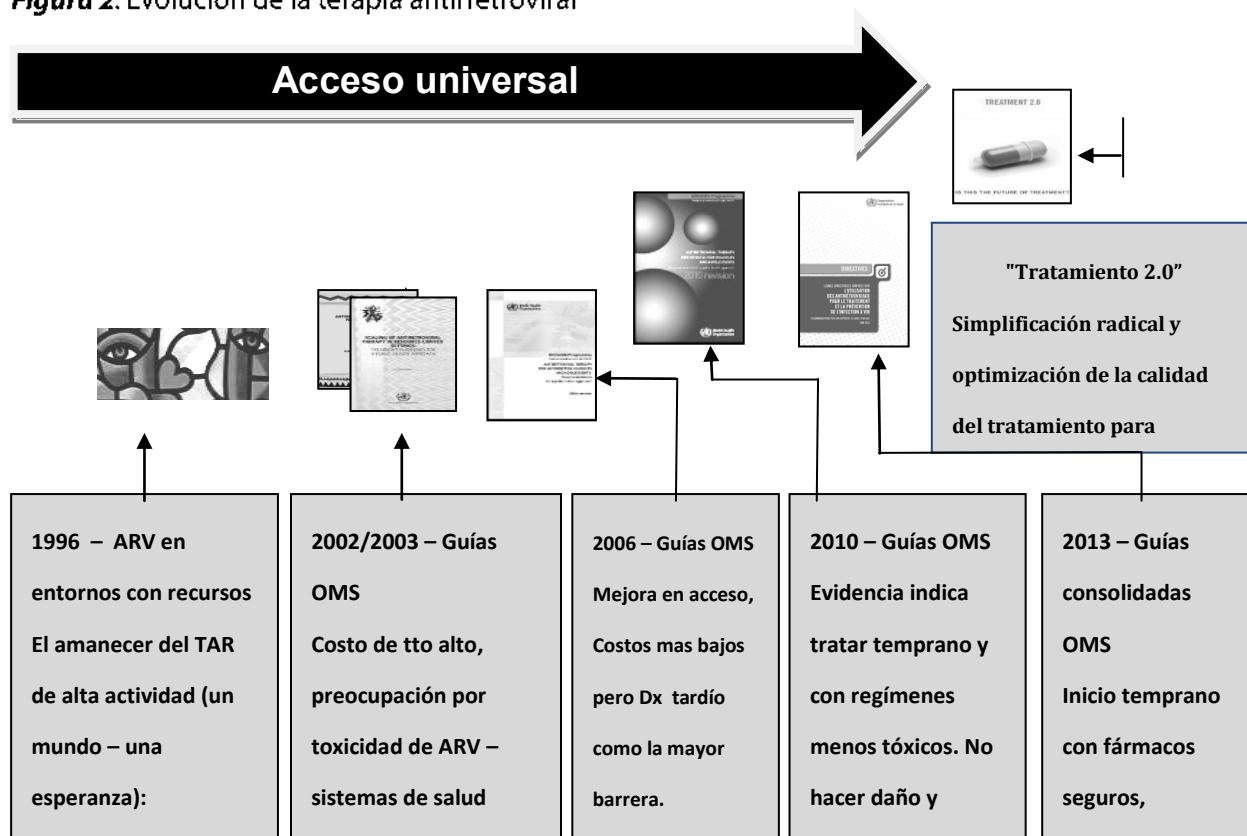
*Figura 2*. Evolución de la terapia antirretroviral

Acceso universal

TREATMENT 2.0

IS THIS THE FUTURE OF TREATMENT?

DIRECTIVES

"Tratamiento 2.0"
Simplificación radical y optimización de la calidad del tratamiento para

1996 – ARV en entornos con recursos El amanecer del TAR de alta actividad (un mundo – una esperanza):

2002/2003 – Guías OMS
Costo de tto alto, preocupación por toxicidad de ARV – sistemas de salud

2006 – Guías OMS
Mejora en acceso, Costos mas bajos pero Dx tardío como la mayor barrera.

2010 – Guías OMS
Evidencia indica tratar temprano y con regímenes menos tóxicos. No hacer daño y

2013 – Guías consolidadas OMS
Inicio temprano con fármacos seguros,